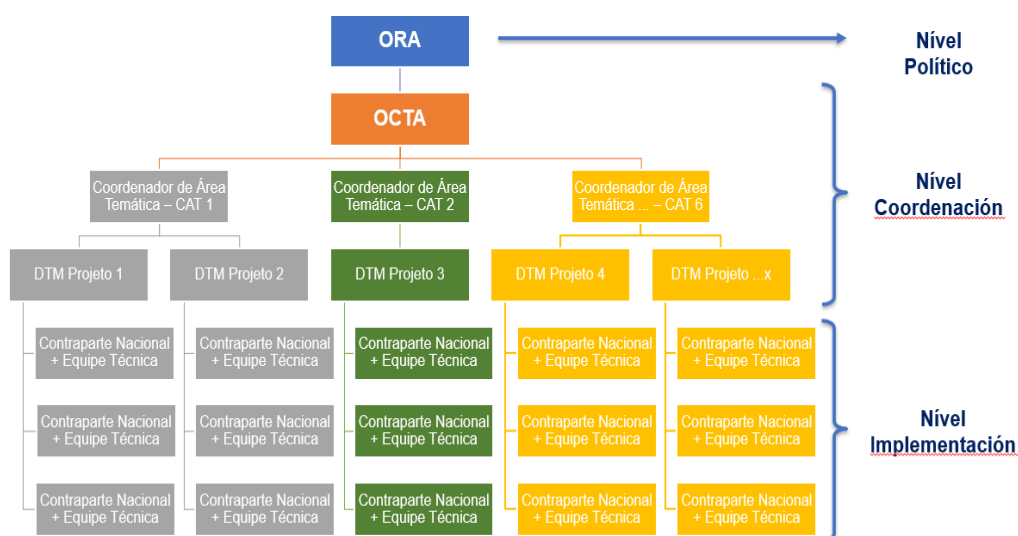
ORA

Nível Político

OCTA

Nível Coordenación

Coordenador de Área Temática – CAT 1

Coordenador de Área Temática – CAT 2

Coordenador de Área Temática ... – CAT 6

DTM Projeto 1

DTM Projeto 2

DTM Projeto 3

DTM Projeto 4

DTM Projeto ...x

Contraparte Nacional + Equipe Técnica

Contraparte Nacional + Equipe Técnica

Contraparte Nacional + Equipe Técnica

Contraparte Nacional + Equipe Técnica

Contraparte Nacional + Equipe Técnica

Contraparte Nacional + Equipe Técnica

Contraparte Nacional + Equipe Técnica

Contraparte Nacional + Equipe Técnica

Contraparte Nacional + Equipe Técnica

Contraparte Nacional + Equipe Técnica

Contraparte Nacional + Equipe Técnica

Contraparte Nacional + Equipe Técnica

Contraparte Nacional + Equipe Técnica

Contraparte Nacional + Equipe Técnica

Contraparte Nacional + Equipe Técnica

Nível Implementación